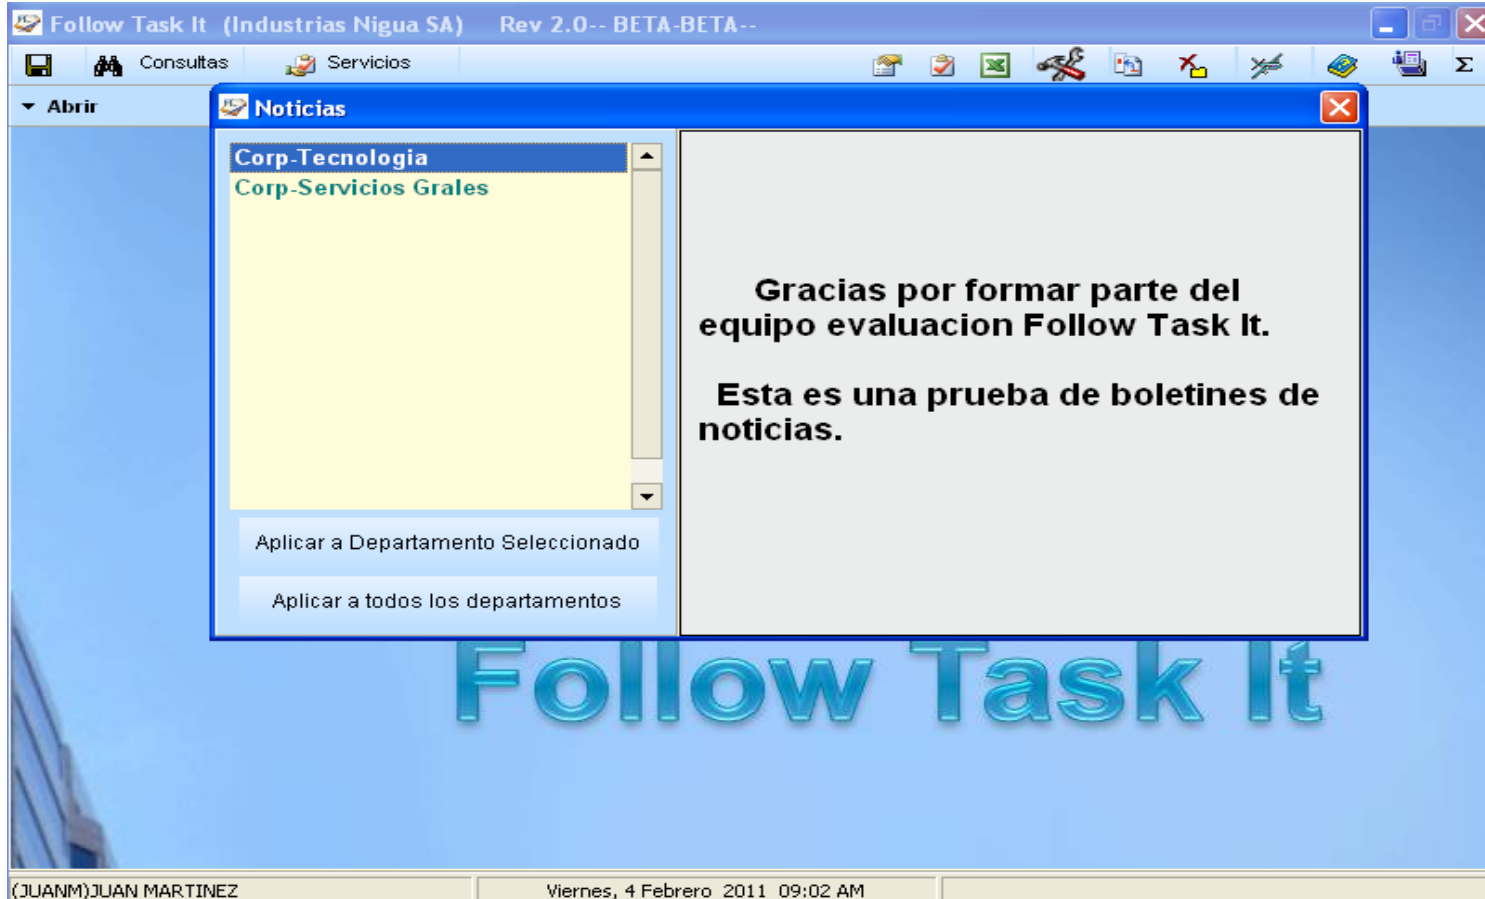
Follow Task It (Industrias Nigua SA) Rev 2.0-- BETA-BETA--

Consultas

Servicios

Σ

Abrir

Noticias

Corp-Tecnologia
Corp-Servicios Grales

Aplicar a Departamento Seleccionado

Aplicar a todos los departamentos

Gracias por formar parte del equipo evaluacion Follow Task It.

Esta es una prueba de boletines de noticias.

Follow Task It

(JUANM)JUAN MARTINEZ

Viernes, 4 Febrero 2011 09:02 AM